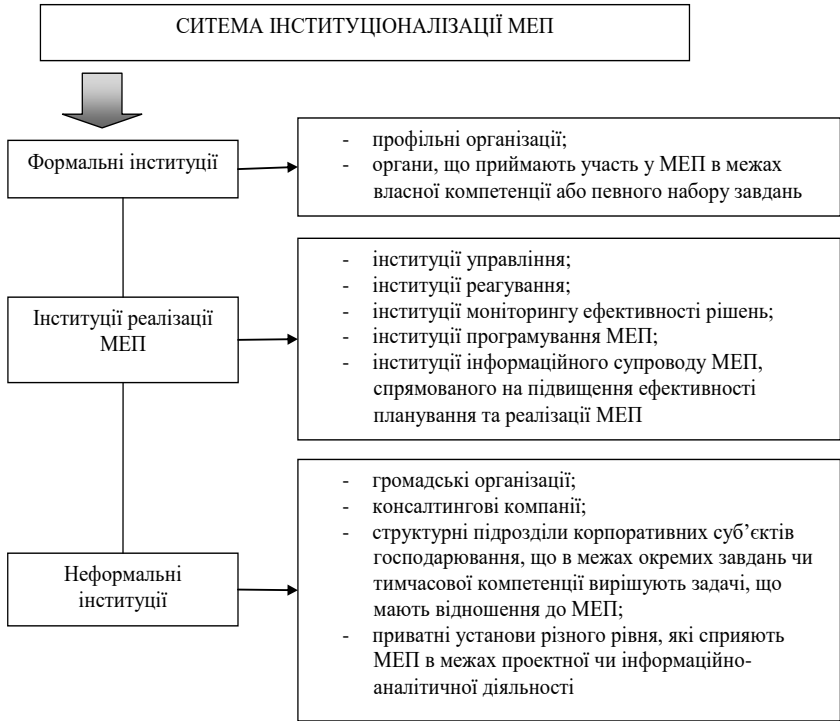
СИТЕМА ІНСТИТУЦІОНАЛІЗАЦІЇ МЕП

Формальні інституції

- профільні організації;
- органи, що приймають участь у МЕП в межах власної компетенції або певного набору завдань

Інституції реалізації МЕП

- інституції управління;
- інституції реагування;
- інституції моніторингу ефективності рішень;
- інституції програмування МЕП;
- інституції інформаційного супроводу МЕП, спрямованого на підвищення ефективності планування та реалізації МЕП

Неформальні інституції

- громадські організації;
- консалтингові компанії;
- структурні підрозділи корпоративних суб'єктів господарювання, що в межах окремих завдань чи тимчасової компетенції вирішують задачі, що мають відношення до МЕП;
- приватні установи різного рівня, які сприяють МЕП в межах проектної чи інформаційно-аналітичної діяльності